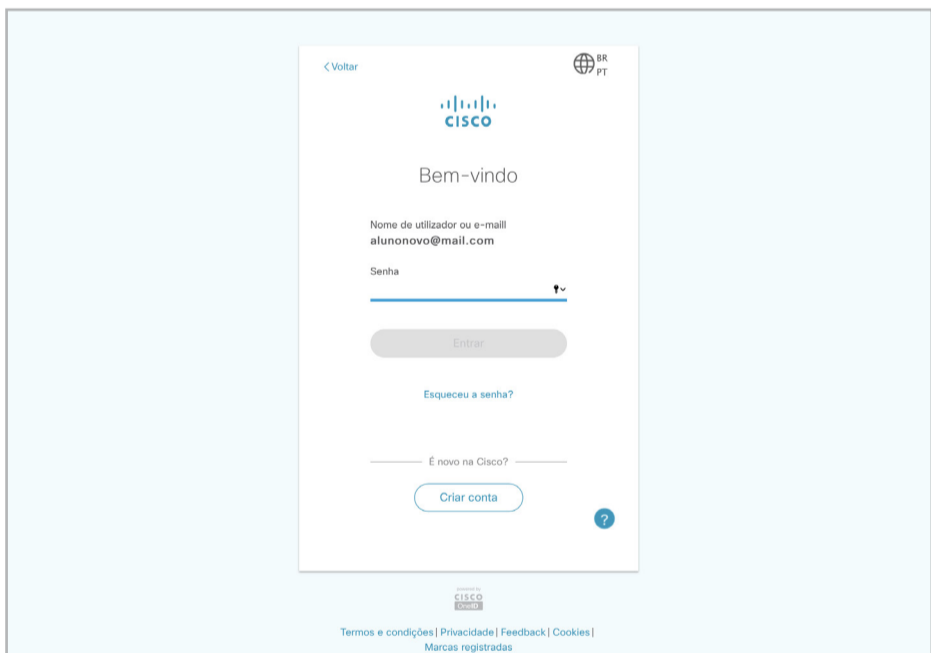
< Voltar

BR
PT

CISCO

Bem-vindo

Nome de utilizador ou e-maill
alunonovo@mail.com

Senha

Entrar

Esqueceu a senha?

É novo na Cisco?

Criar conta

?

Powered by
CISCO
OneID

Termos e condições | Privacidade | Feedback | Cookies |
Marcas registradas